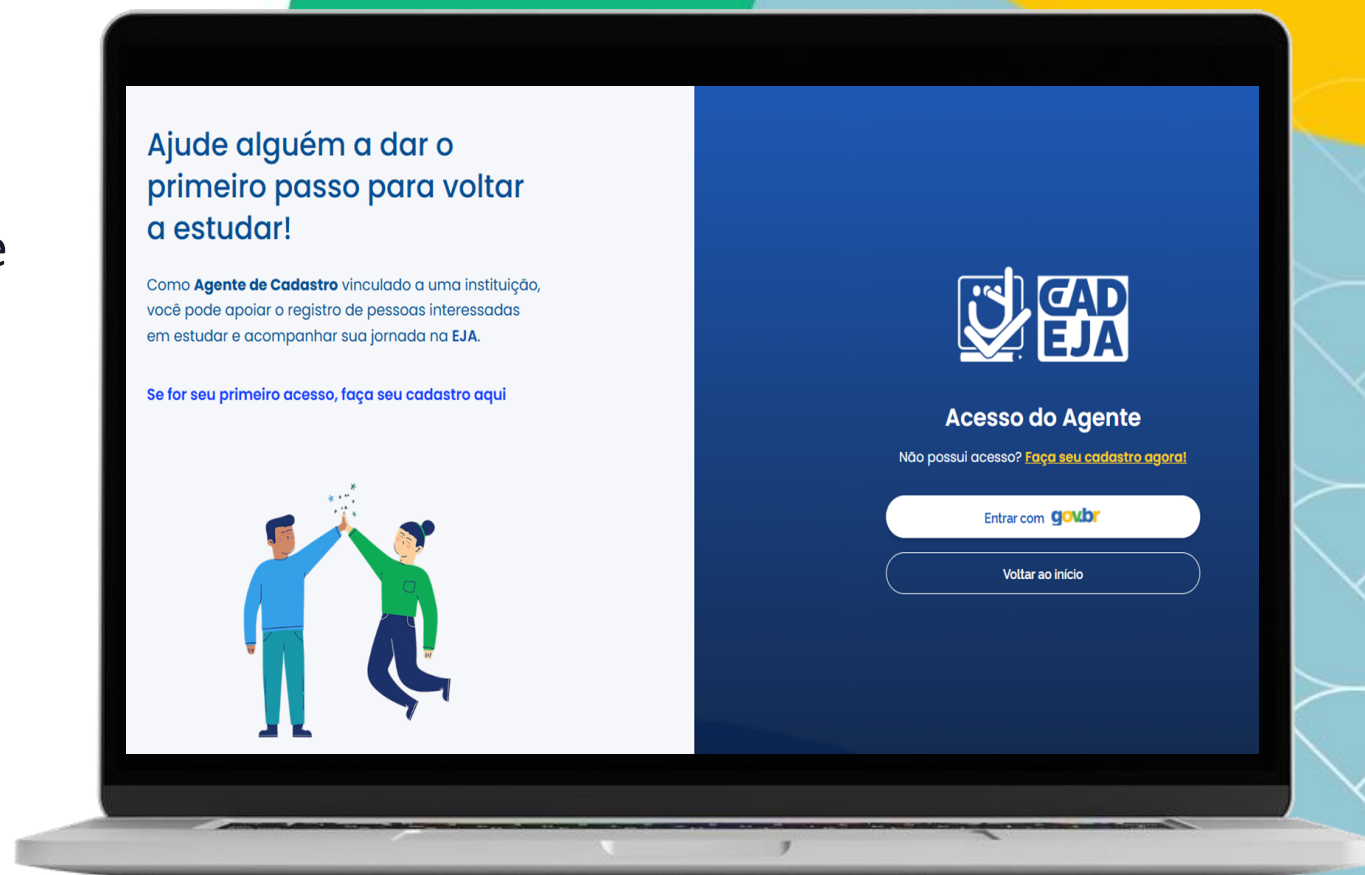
Ajude alguém a dar o primeiro passo para voltar a estudar!

Como **Agente de Cadastro** vinculado a uma instituição, você pode apoiar o registro de pessoas interessadas em estudar e acompanhar sua jornada na **EJA**.

Se for seu primeiro acesso, faça seu cadastro aqui

CAD EJA

Acesso do Agente

Não possui acesso? Faça seu cadastro agora!

Entrar com gov.br

Voltar ao início